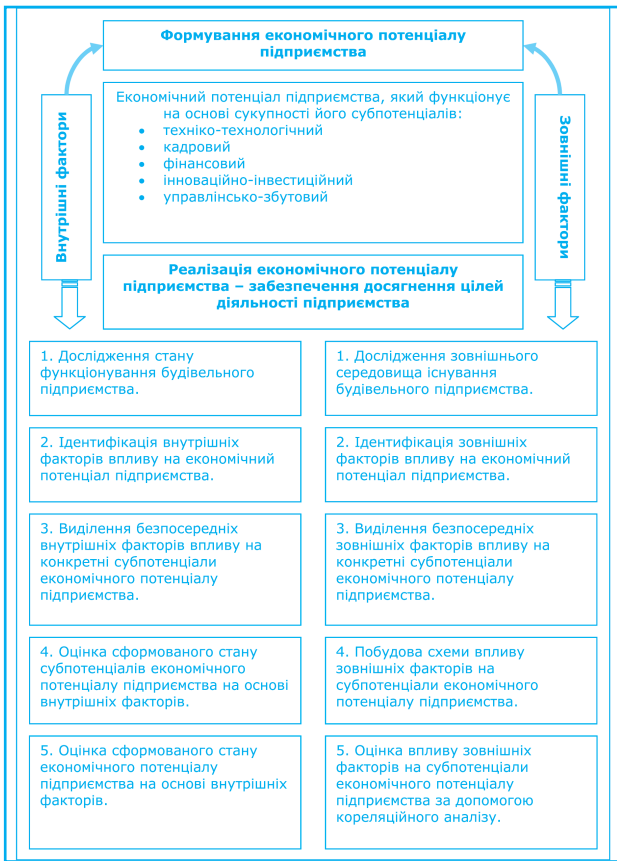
Формування економічного потенціалу підприємства

Внутрішні фактори

Економічний потенціал підприємства, який функціонує на основі сукупності його субпотенціалів:
• техніко-технологічний
• кадровий
• фінансовий
• інноваційно-інвестиційний
• управлінсько-збутовий

Зовнішні фактори

Реалізація економічного потенціалу підприємства – забезпечення досягнення цілей діяльності підприємства

1. Дослідження стану функціонування будівельного підприємства.

2. Ідентифікація внутрішніх факторів впливу на економічний потенціал підприємства.

3. Виділення безпосередніх внутрішніх факторів впливу на конкретні субпотенціали економічного потенціалу підприємства.

4. Оцінка сформованого стану субпотенціалів економічного потенціалу підприємства на основі внутрішніх факторів.

5. Оцінка сформованого стану економічного потенціалу підприємства на основі внутрішніх факторів.

1. Дослідження зовнішнього середовища існування будівельного підприємства.

2. Ідентифікація зовнішніх факторів впливу на економічний потенціал підприємства.

3. Виділення безпосередніх зовнішніх факторів впливу на конкретні субпотенціали економічного потенціалу підприємства.

4. Побудова схеми впливу зовнішніх факторів на субпотенціали економічного потенціалу підприємства.

5. Оцінка впливу зовнішніх факторів на субпотенціали економічного потенціалу підприємства за допомогою кореляційного аналізу.